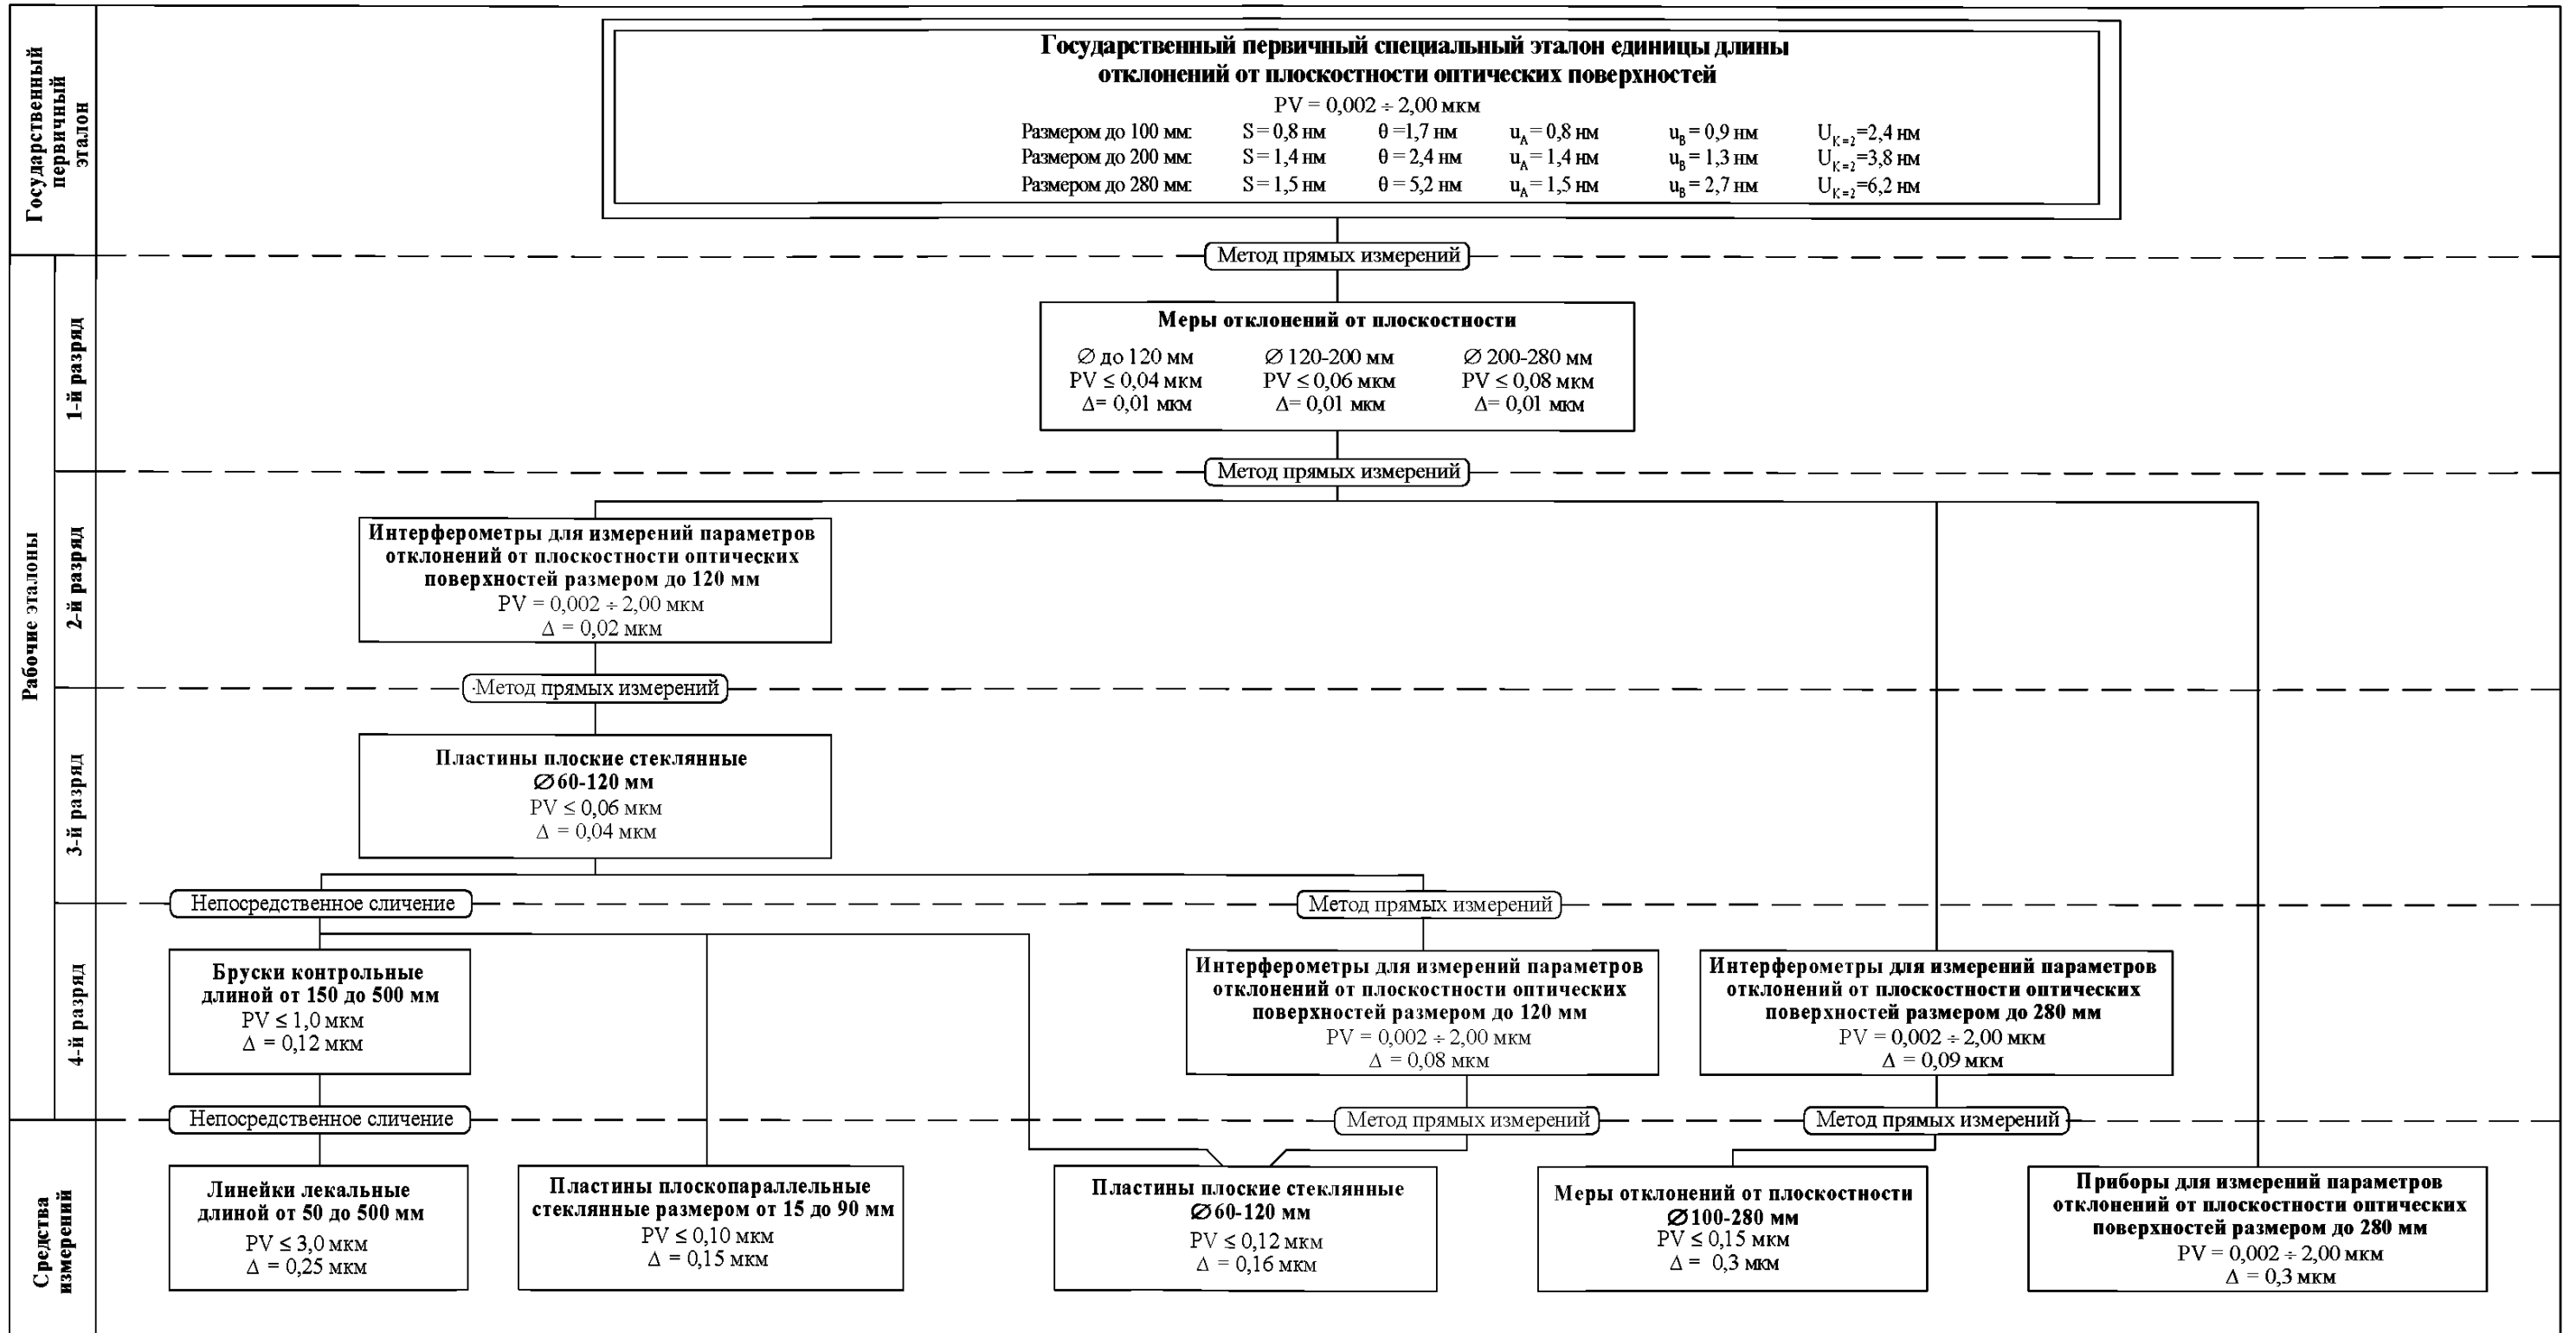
Государственный первичный эталон

Государственный первичный специальный эталон единицы длины отклонений от плоскостности оптических поверхностей
PV = 0,002 ÷ 2,00 мкм
Размером до 100 мм: S = 0,8 нм θ =1,7 нм $u_A$ = 0,8 нм $u_B$ = 0,9 нм $U_{K=2}$=2,4 нм
Размером до 200 мм: S = 1,4 нм θ = 2,4 нм $u_A$ = 1,4 нм $u_B$ = 1,3 нм $U_{K=2}$=3,8 нм
Размером до 280 мм: S = 1,5 нм θ = 5,2 нм $u_A$ = 1,5 нм $u_B$ = 2,7 нм $U_{K=2}$=6,2 нм

Метод прямых измерений

Рабочие эталоны

1-й разряд

Меры отклонений от плоскостности
∅ до 120 мм PV ≤ 0,04 мкм Δ= 0,01 мкм
∅ 120-200 мм PV ≤ 0,06 мкм Δ= 0,01 мкм
∅ 200-280 мм PV ≤ 0,08 мкм Δ= 0,01 мкм

Метод прямых измерений

2-й разряд

Интерферометры для измерений параметров отклонений от плоскостности оптических поверхностей размером до 120 мм
PV = 0,002 ÷ 2,00 мкм
Δ = 0,02 мкм

Метод прямых измерений

3-й разряд

Пластины плоские стеклянные
∅60-120 мм
PV ≤ 0,06 мкм
Δ = 0,04 мкм

Непосредственное сличение

Метод прямых измерений

4-й разряд

Бруски контрольные длиной от 150 до 500 мм
PV ≤ 1,0 мкм
Δ = 0,12 мкм

Интерферометры для измерений параметров отклонений от плоскостности оптических поверхностей размером до 120 мм
PV = 0,002 ÷ 2,00 мкм
Δ = 0,08 мкм

Интерферометры для измерений параметров отклонений от плоскостности оптических поверхностей размером до 280 мм
PV = 0,002 ÷ 2,00 мкм
Δ = 0,09 мкм

Непосредственное сличение

Метод прямых измерений

Метод прямых измерений

Средства измерений

Линейки лекальные длиной от 50 до 500 мм
PV ≤ 3,0 мкм
Δ = 0,25 мкм

Пластины плоскопараллельные стеклянные размером от 15 до 90 мм
PV ≤ 0,10 мкм
Δ = 0,15 мкм

Пластины плоские стеклянные
∅60-120 мм
PV ≤ 0,12 мкм
Δ = 0,16 мкм

Меры отклонений от плоскостности
∅100-280 мм
PV ≤ 0,15 мкм
Δ = 0,3 мкм

Приборы для измерений параметров отклонений от плоскостности оптических поверхностей размером до 280 мм
PV = 0,002 ÷ 2,00 мкм
Δ = 0,3 мкм